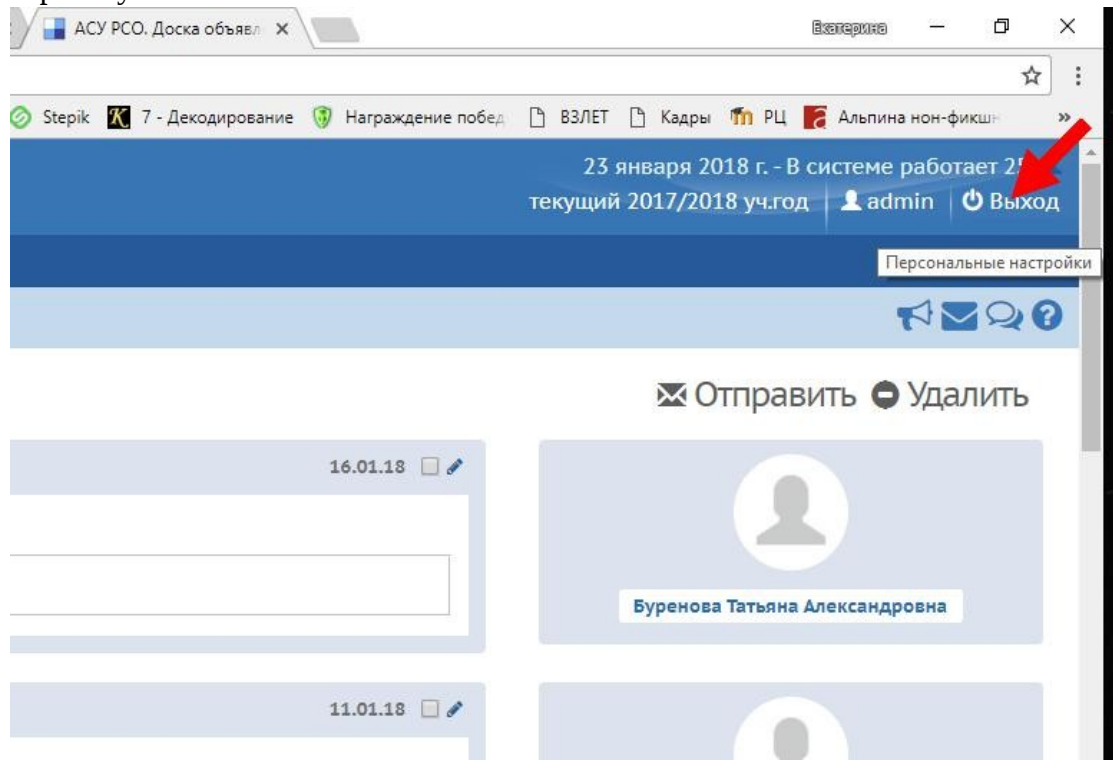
АСУ РСО. Доска объявл ×

Екатерина

Stepik 7 - Декодирование Награждение побед ВЗЛЕТ Кадры РЦ Альпина нон-фикшн »

23 января 2018 г. - В системе работает 2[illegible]
текущий 2017/2018 уч.год admin Выход

Персональные настройки

Отправить Удалить

16.01.18

Буренова Татьяна Александровна

11.01.18